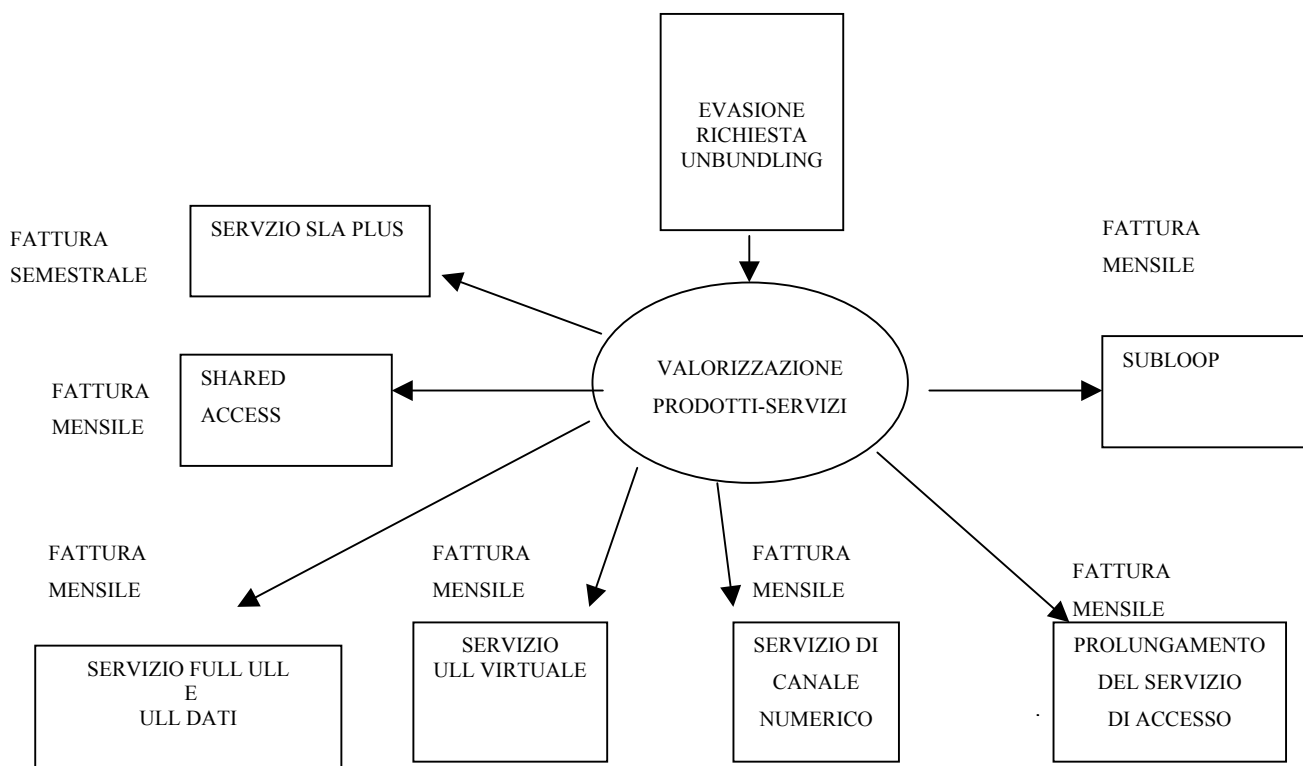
EVASIONE RICHIESTA UNBUNDLING

FATTURA SEMESTRALE

SERVZIO SLA PLUS

FATTURA MENSILE

FATTURA MENSILE

SHARED ACCESS

VALORIZZAZIONE PRODOTTI-SERVIZI

SUBLOOP

FATTURA MENSILE

FATTURA MENSILE

FATTURA MENSILE

FATTURA MENSILE

SERVIZIO FULL ULL
E
ULL DATI

SERVIZIO
ULL VIRTUALE

SERVIZIO DI CANALE NUMERICO

PROLUNGAMENTO DEL SERVIZIO DI ACCESSO